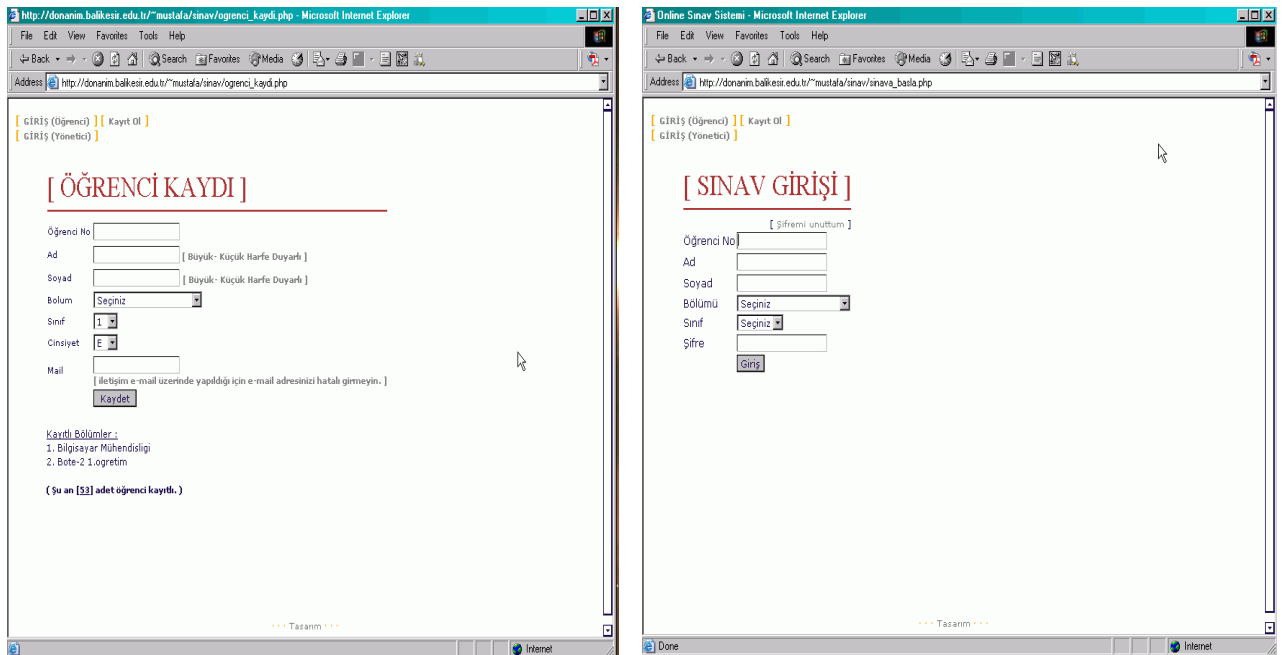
http://donanim.balikesir.edu.tr/~mustafa/sinav/ogrenci_kaydi.php - Microsoft Internet Explorer

File Edit View Favorites Tools Help

Back Search Favorites Media

Address http://donanim.balikesir.edu.tr/~mustafa/sinav/ogrenci_kaydi.php

[ GİRİŞ (Öğrenci) ] [ Kayıt Ol ]
[ GİRİŞ (Yönetici) ]

[ ÖĞRENCİ KAYDI ]

Öğrenci No

Ad [ Büyük- Küçük Harfe Duyarlı ]

Soyad [ Büyük- Küçük Harfe Duyarlı ]

Bolum Seçiniz

Sınıf 1

Cinsiyet E

Mail
[ iletişim e-mail üzerinde yapıldığı için e-mail adresinizi hatalı girmeyin. ]

Kaydet

Kayıtlı Bölümler :
1. Bilgisayar Mühendisligi
2. Bote-2 1.ogretim

( Şu an [53] adet öğrenci kayıtlı. )

· · · Tasarım · · ·

Internet

Online Sınav Sistemi - Microsoft Internet Explorer

File Edit View Favorites Tools Help

Back Search Favorites Media

Address http://donanim.balikesir.edu.tr/~mustafa/sinav/sinava_basla.php

[ GİRİŞ (Öğrenci) ] [ Kayıt Ol ]
[ GİRİŞ (Yönetici) ]

[ SINAV GİRİŞİ ]

[ Şifremi unuttum ]

Öğrenci No

Ad

Soyad

Bölümü Seçiniz

Sınıf Seçiniz

Şifre

Giriş

· · · Tasarım · · ·

Done

Internet